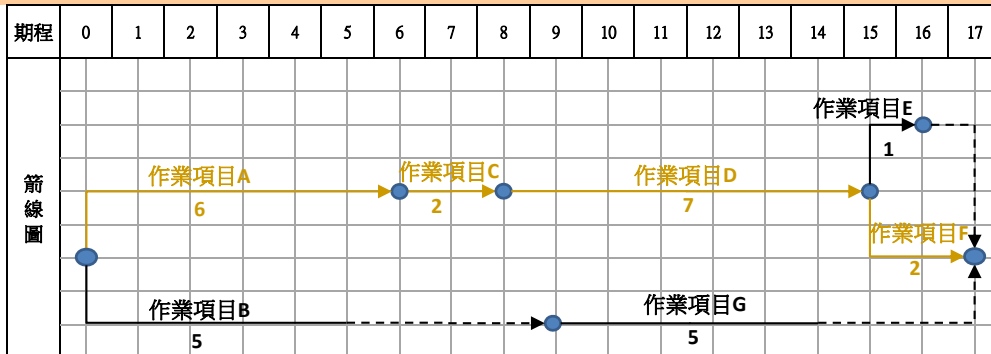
| 期程 | 0 | 1 | 2 | 3 | 4 | 5 | 6 | 7 | 8 | 9 | 10 | 11 | 12 | 13 | 14 | 15 | 16 | 17 |
|---|---|---|---|---|---|---|---|---|---|---|---|---|---|---|---|---|---|---|

箭線圖

作業項目E
1
作業項目A
6
作業項目C
2
作業項目D
7
作業項目F
2
作業項目B
5
作業項目G
5